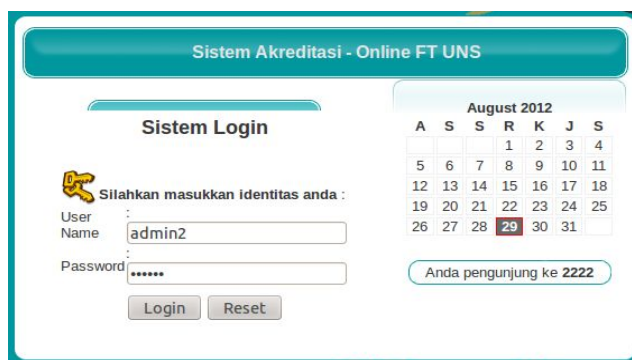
Sistem Akreditasi - Online FT UNS

Sistem Login

Silahkan masukkan identitas anda :

User Name : admin2

Password : ••••••

Login Reset

August 2012

| A | S | S | R | K | J | S |
|---|---|---|---|---|---|---|
| | | | 1 | 2 | 3 | 4 |
| 5 | 6 | 7 | 8 | 9 | 10 | 11 |
| 12 | 13 | 14 | 15 | 16 | 17 | 18 |
| 19 | 20 | 21 | 22 | 23 | 24 | 25 |
| 26 | 27 | 28 | 29 | 30 | 31 | |

Anda pengunjung ke 2222